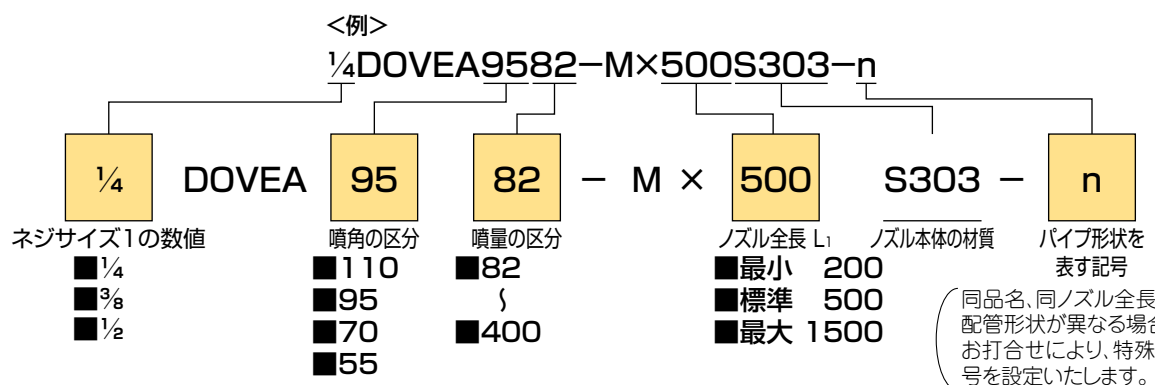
<例>

¼DOVEA9582−M×500S303−n

¼ DOVEA 95 82 − M × 500 S303 − n

ネジサイズ1の数値
■¼
■⅜
■½

噴角の区分
■110
■95
■70
■55

噴量の区分
■82
∫
■400

ノズル全長 $L_1$
■最小 200
■標準 500
■最大 1500

ノズル本体の材質

パイプ形状を表す記号

同品名、同ノズル全長
配管形状が異なる場合
お打合せにより、特殊
号を設定いたします。